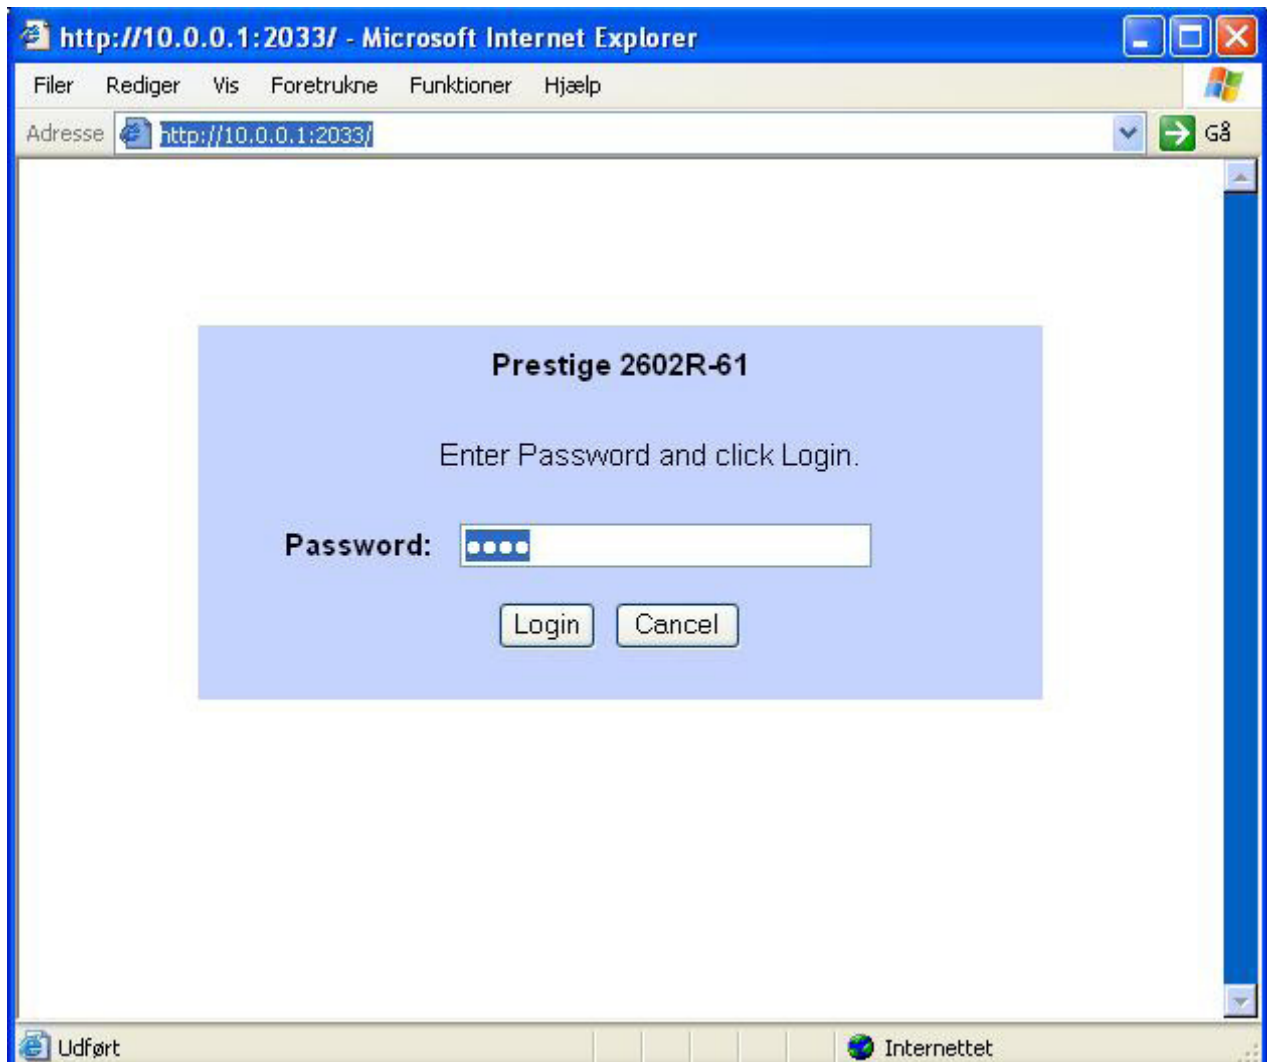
http://10.0.0.1:2033/ - Microsoft Internet Explorer

Filer Rediger Vis Foretrukne Funktioner Hjælp

Adresse http://10.0.0.1:2033/ Gå

Prestige 2602R-61

Enter Password and click Login.

Password: ●●●●

Login Cancel

Udført

Internettet